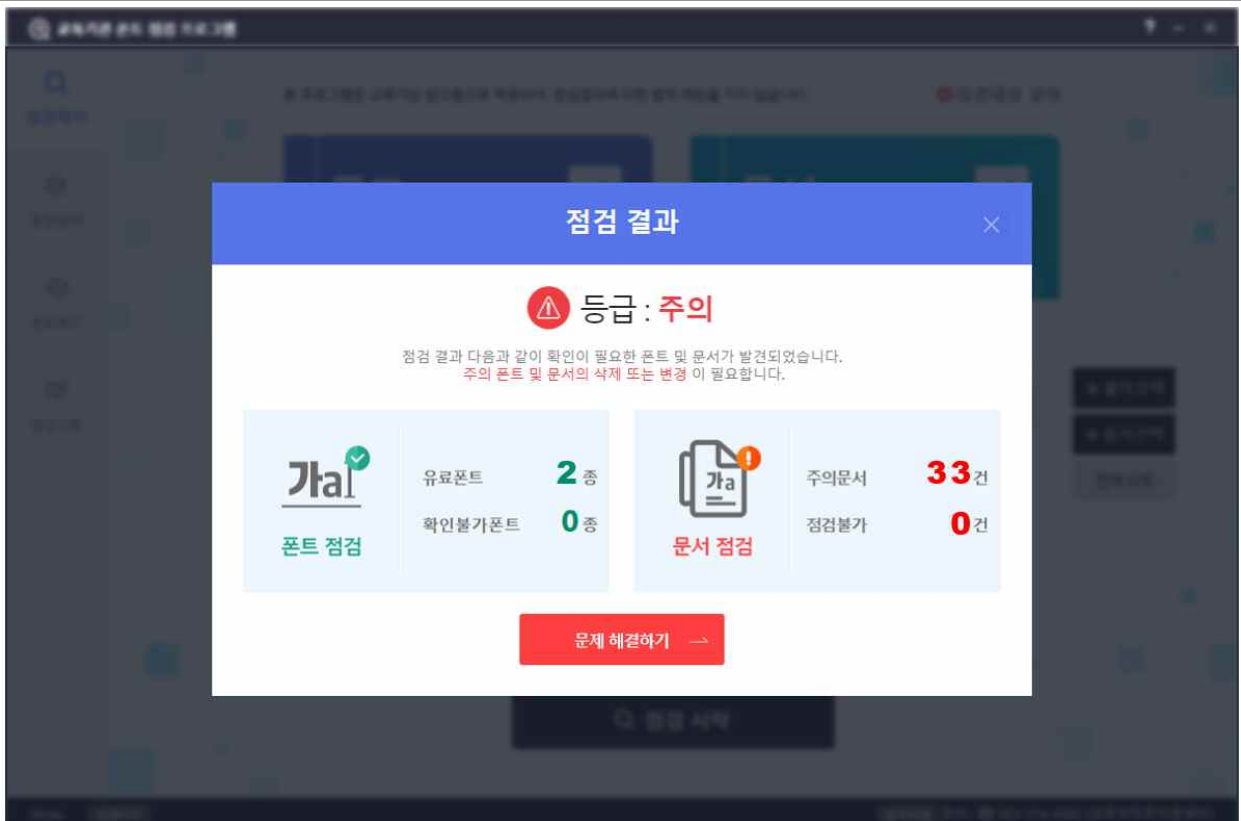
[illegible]

점검 결과

등급 : 주의

점검 결과 다음과 같이 확인이 필요한 폰트 및 문서가 발견되었습니다.
주의 폰트 및 문서의 삭제 또는 변경 이 필요합니다.

가a

폰트 점검

유료폰트 2 종

확인불가폰트 0 종

가a

문서 점검

주의문서 33 건

점검불가 0 건

문제 해결하기 →

점검 시작